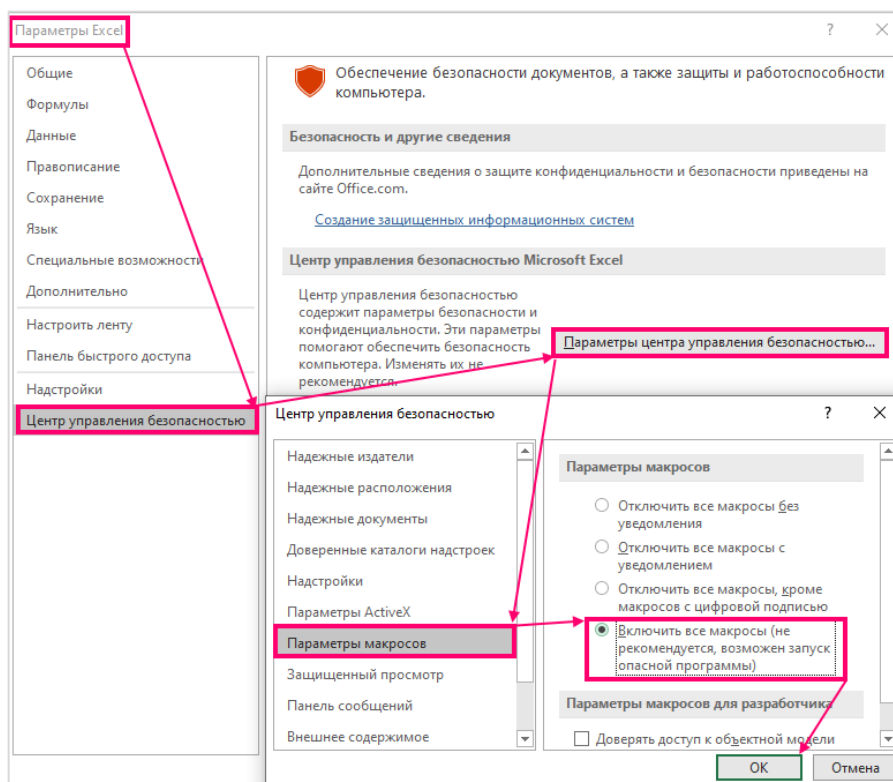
Параметры Excel

?

Общие
Формулы
Данные
Правописание
Сохранение
Язык
Специальные возможности
Дополнительно
Настроить ленту
Панель быстрого доступа
Надстройки
Центр управления безопасностью

Обеспечение безопасности документов, а также защиты и работоспособности компьютера.

Безопасность и другие сведения

Дополнительные сведения о защите конфиденциальности и безопасности приведены на сайте Office.com.

Создание защищенных информационных систем

Центр управления безопасностью Microsoft Excel

Центр управления безопасностью содержит параметры безопасности и конфиденциальности. Эти параметры помогают обеспечить безопасность компьютера. Изменять их не рекомендуется.

Параметры центра управления безопасностью...

Центр управления безопасностью

?

Надежные издатели
Надежные расположения
Надежные документы
Доверенные каталоги надстроек
Надстройки
Параметры ActiveX
Параметры макросов
Защищенный просмотр
Панель сообщений
Внешнее содержимое

Параметры макросов

Отключить все макросы без уведомления
Отключить все макросы с уведомлением
Отключить все макросы, кроме макросов с цифровой подписью
Включить все макросы (не рекомендуется, возможен запуск опасной программы)

Параметры макросов для разработчика

Доверять доступ к объектной модели

ОК
Отмена